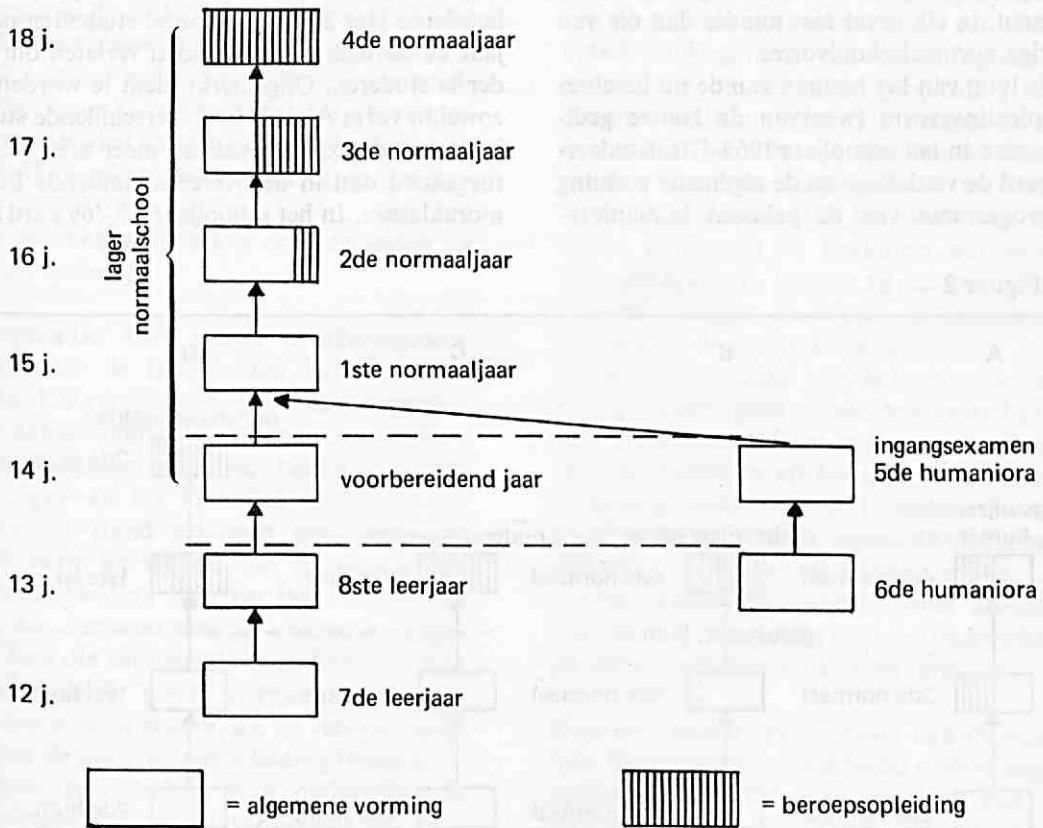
18 j.
4de normaaljaar
17 j.
3de normaaljaar
16 j.
2de normaaljaar
lager normaalschool
15 j.
1ste normaaljaar
ingangsexamen 5de humaniora
14 j.
voorbereidend jaar
13 j.
8ste leerjaar
6de humaniora
12 j.
7de leerjaar
= algemene vorming
= beroepsopleiding